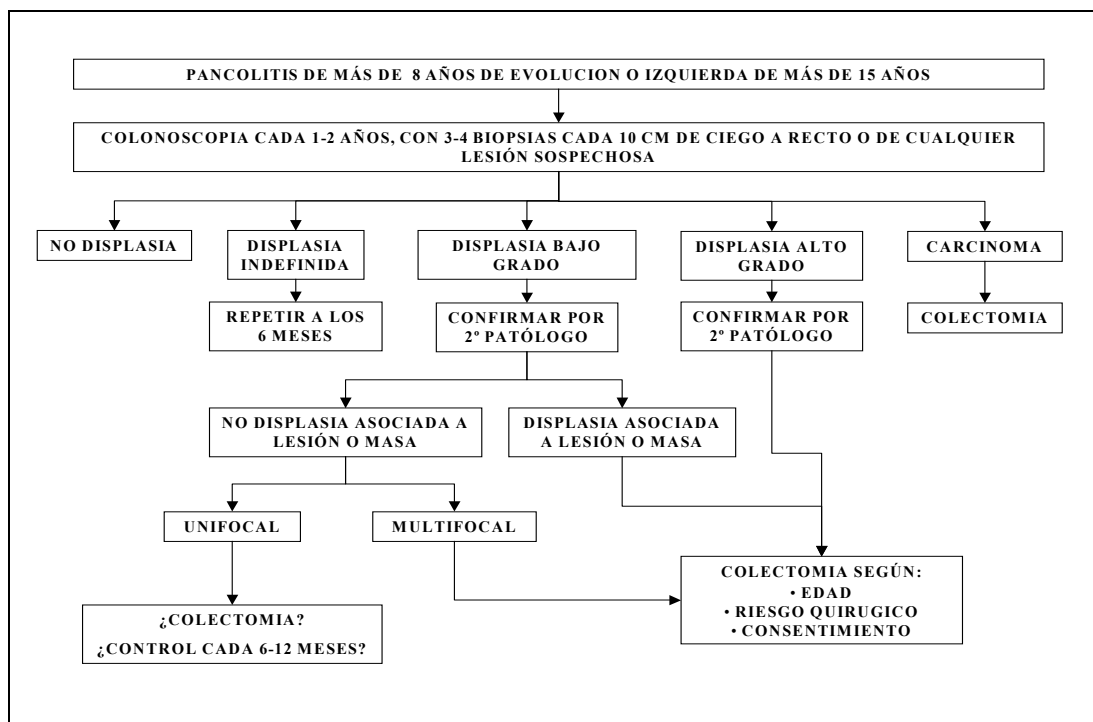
PANCOLITIS DE MÁS DE 8 AÑOS DE EVOLUCION O IZQUIERDA DE MÁS DE 15 AÑOS

COLONOSCOPIA CADA 1-2 AÑOS, CON 3-4 BIOPSIAS CADA 10 CM DE CIEGO A RECTO O DE CUALQUIER LESIÓN SOSPECHOSA

NO DISPLASIA

DISPLASIA INDEFINIDA

DISPLASIA BAJO GRADO

DISPLASIA ALTO GRADO

CARCINOMA

REPETIR A LOS 6 MESES

CONFIRMAR POR 2º PATÓLOGO

CONFIRMAR POR 2º PATÓLOGO

COLECTOMIA

NO DISPLASIA ASOCIADA A LESIÓN O MASA

DISPLASIA ASOCIADA A LESIÓN O MASA

UNIFOCAL

MULTIFOCAL

COLECTOMIA SEGÚN:
• EDAD
• RIESGO QUIRUGICO
• CONSENTIMIENTO

¿COLECTOMIA?
¿CONTROL CADA 6-12 MESES?